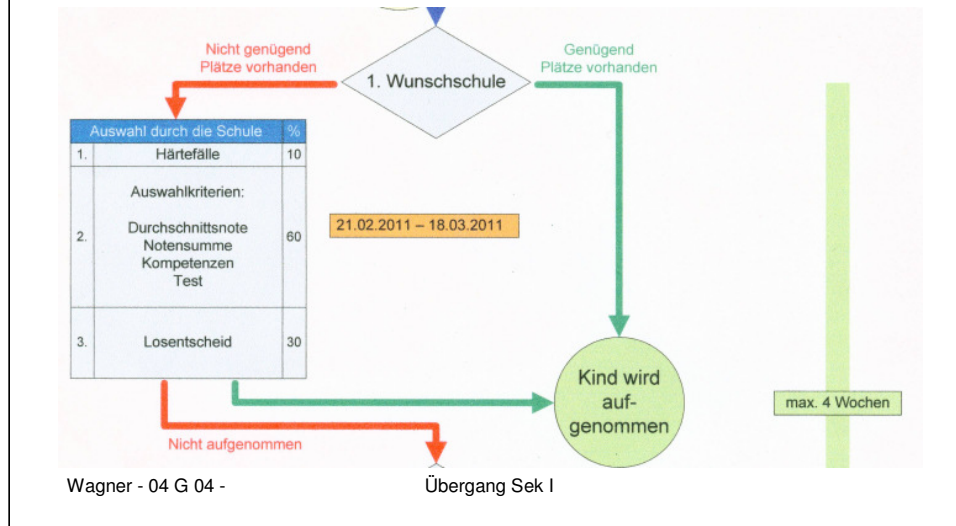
Nicht genügend Plätze vorhanden

1. Wunschschule

Genügend Plätze vorhanden

| Auswahl durch die Schule | | % |
|---|---|---|
| 1. | Härtefälle | 10 |
| 2. | Auswahlkriterien: Durchschnittsnote Notensumme Kompetenzen Test | 60 |
| 3. | Losentscheid | 30 |

21.02.2011 – 18.03.2011

Kind wird aufgenommen

max. 4 Wochen

Nicht aufgenommen

Wagner - 04 G 04 - Übergang Sek I